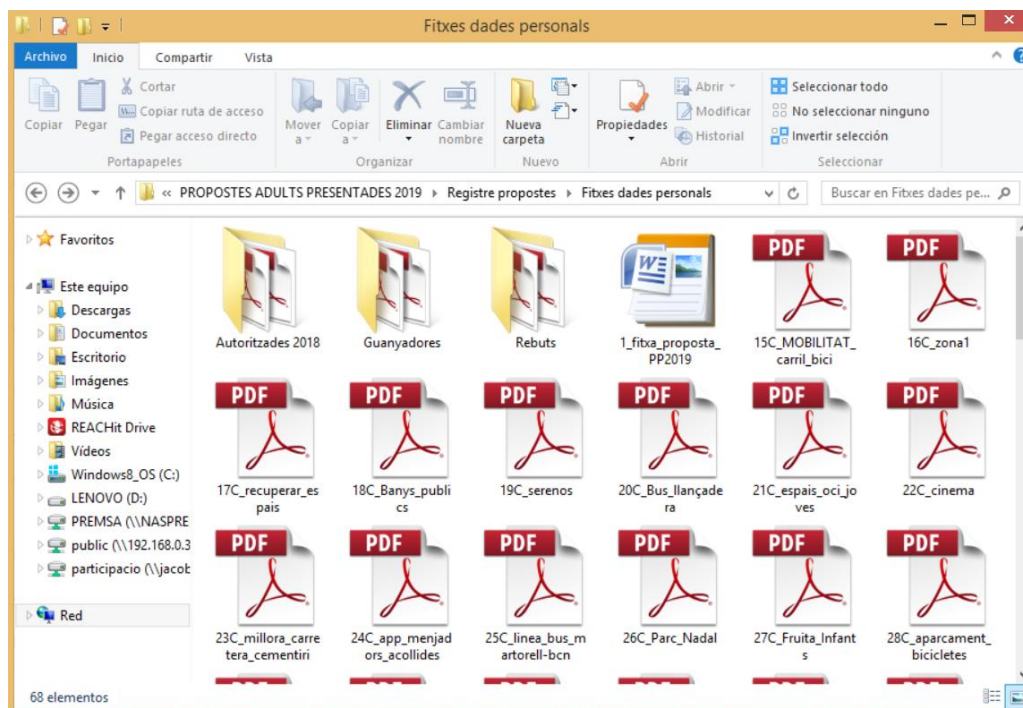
Fitxes dades personals

Archivo | Inicio | Compartir | Vista

Copiar | Pegar | Cortar | Copiar ruta de acceso | Pegar acceso directo
Portapapeles

Mover a | Copiar a | Eliminar | Cambiar nombre
Organizar

Nueva carpeta
Nuevo

Propiedades | Abrir | Modificar | Historial
Abrir

Seleccionar todo | No seleccionar ninguno | Invertir selección
Seleccionar

« PROPOSTES ADULTS PRESENTADES 2019 › Registre propostes › Fitxes dades personals

Buscar en Fitxes dades pe...

Favoritos

Este equipo
Descargas
Documentos
Escritorio
Imágenes
Música
REACHit Drive
Vídeos
Windows8_OS (C:)
LENOVO (D:)
PREMSA (\\NASPRE
public (\\192.168.0.3
participacio (\\jacob

Red

Autoritzades 2018
Guanyadores
Rebuts
1_fitxa_proposta_PP2019
PDF
15C_MOBILITAT_carril_bici
PDF
16C_zona1
PDF
17C_recuperar_espais
PDF
18C_Banys_publics
PDF
19C_serenos
PDF
20C_Bus_llançadera
PDF
21C_espais_oci_joves
PDF
22C_cinema
PDF
23C_millora_carretera_cementiri
PDF
24C_app_menjadors_acollides
PDF
25C_linea_bus_martorell-bcn
PDF
26C_Parc_Nadal
PDF
27C_Fruita_Infants
PDF
28C_aparcament_bicicletes

68 elementos